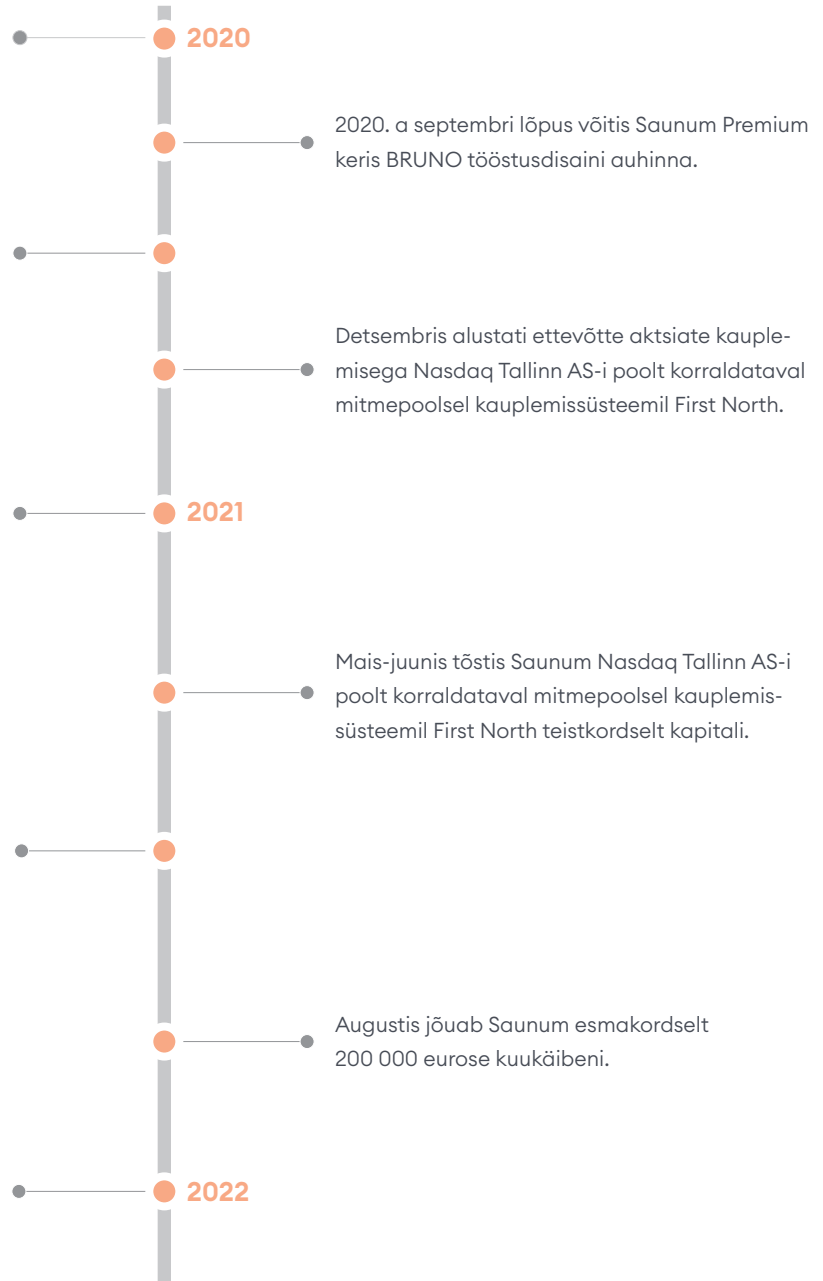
2020

2020. a septembri lõpus võitis Saunum Premium keris BRUNO tööstusdisaini auhinna.

Detsembris alustati ettevõtte aktsiate kauplemisega Nasdaq Tallinn AS-i poolt korraldataval mitmepoolsel kauplemissüsteemil First North.

2021

Mais-juunis tõstis Saunum Nasdaq Tallinn AS-i poolt korraldataval mitmepoolsel kauplemissüsteemil First North teistkordselt kapitali.

Augustis jõuab Saunum esmakordselt 200 000 eurose kuukäibeni.

2022